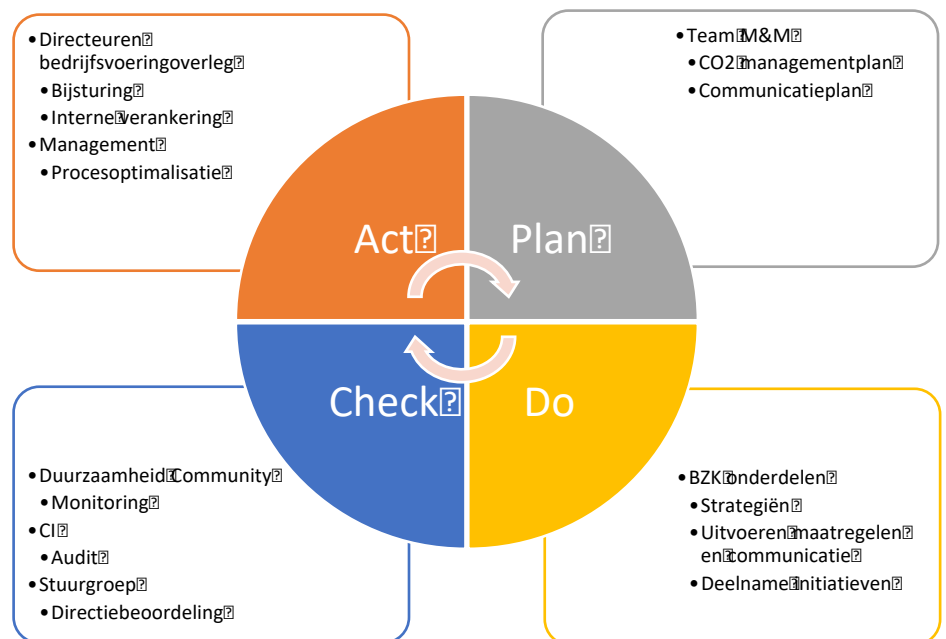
• Directeuren bedrijfsvoeringoverleg
• Bijsturing
• Interne verankering
• Management
• Procesoptimalisatie

• Team M&M
• CO2 managementplan
• Communicatieplan

Act

Plan

Check

Do

• Duurzaamheid Community
• Monitoring
• CI
• Audit
• Stuurgroep
• Directiebeoordeling

• BZK onderdelen
• Strategiën
• Uitvoeren maatregelen en communicatie
• Deelname initiatieven